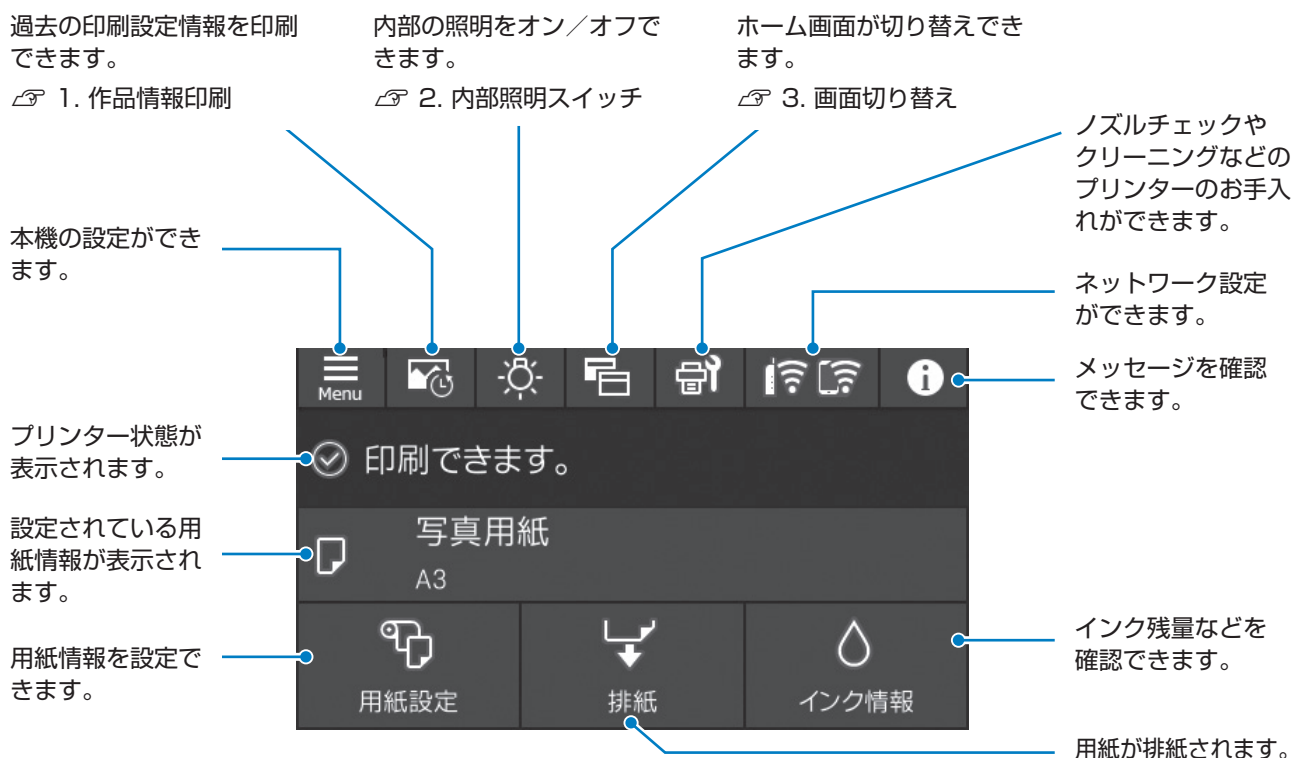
過去の印刷設定情報を印刷できます。
☞ 1. 作品情報印刷

内部の照明をオン／オフできます。
☞ 2. 内部照明スイッチ

ホーム画面が切り替えできます。
☞ 3. 画面切り替え

ノズルチェックやクリーニングなどのプリンターのお手入れができます。

本機の設定ができます。

ネットワーク設定ができます。

Menu

メッセージを確認できます。

プリンター状態が表示されます。

印刷できます。

設定されている用紙情報が表示されます。

写真用紙

A3

用紙情報を設定できます。

用紙設定

排紙

インク情報

インク残量などを確認できます。

用紙が排紙されます。